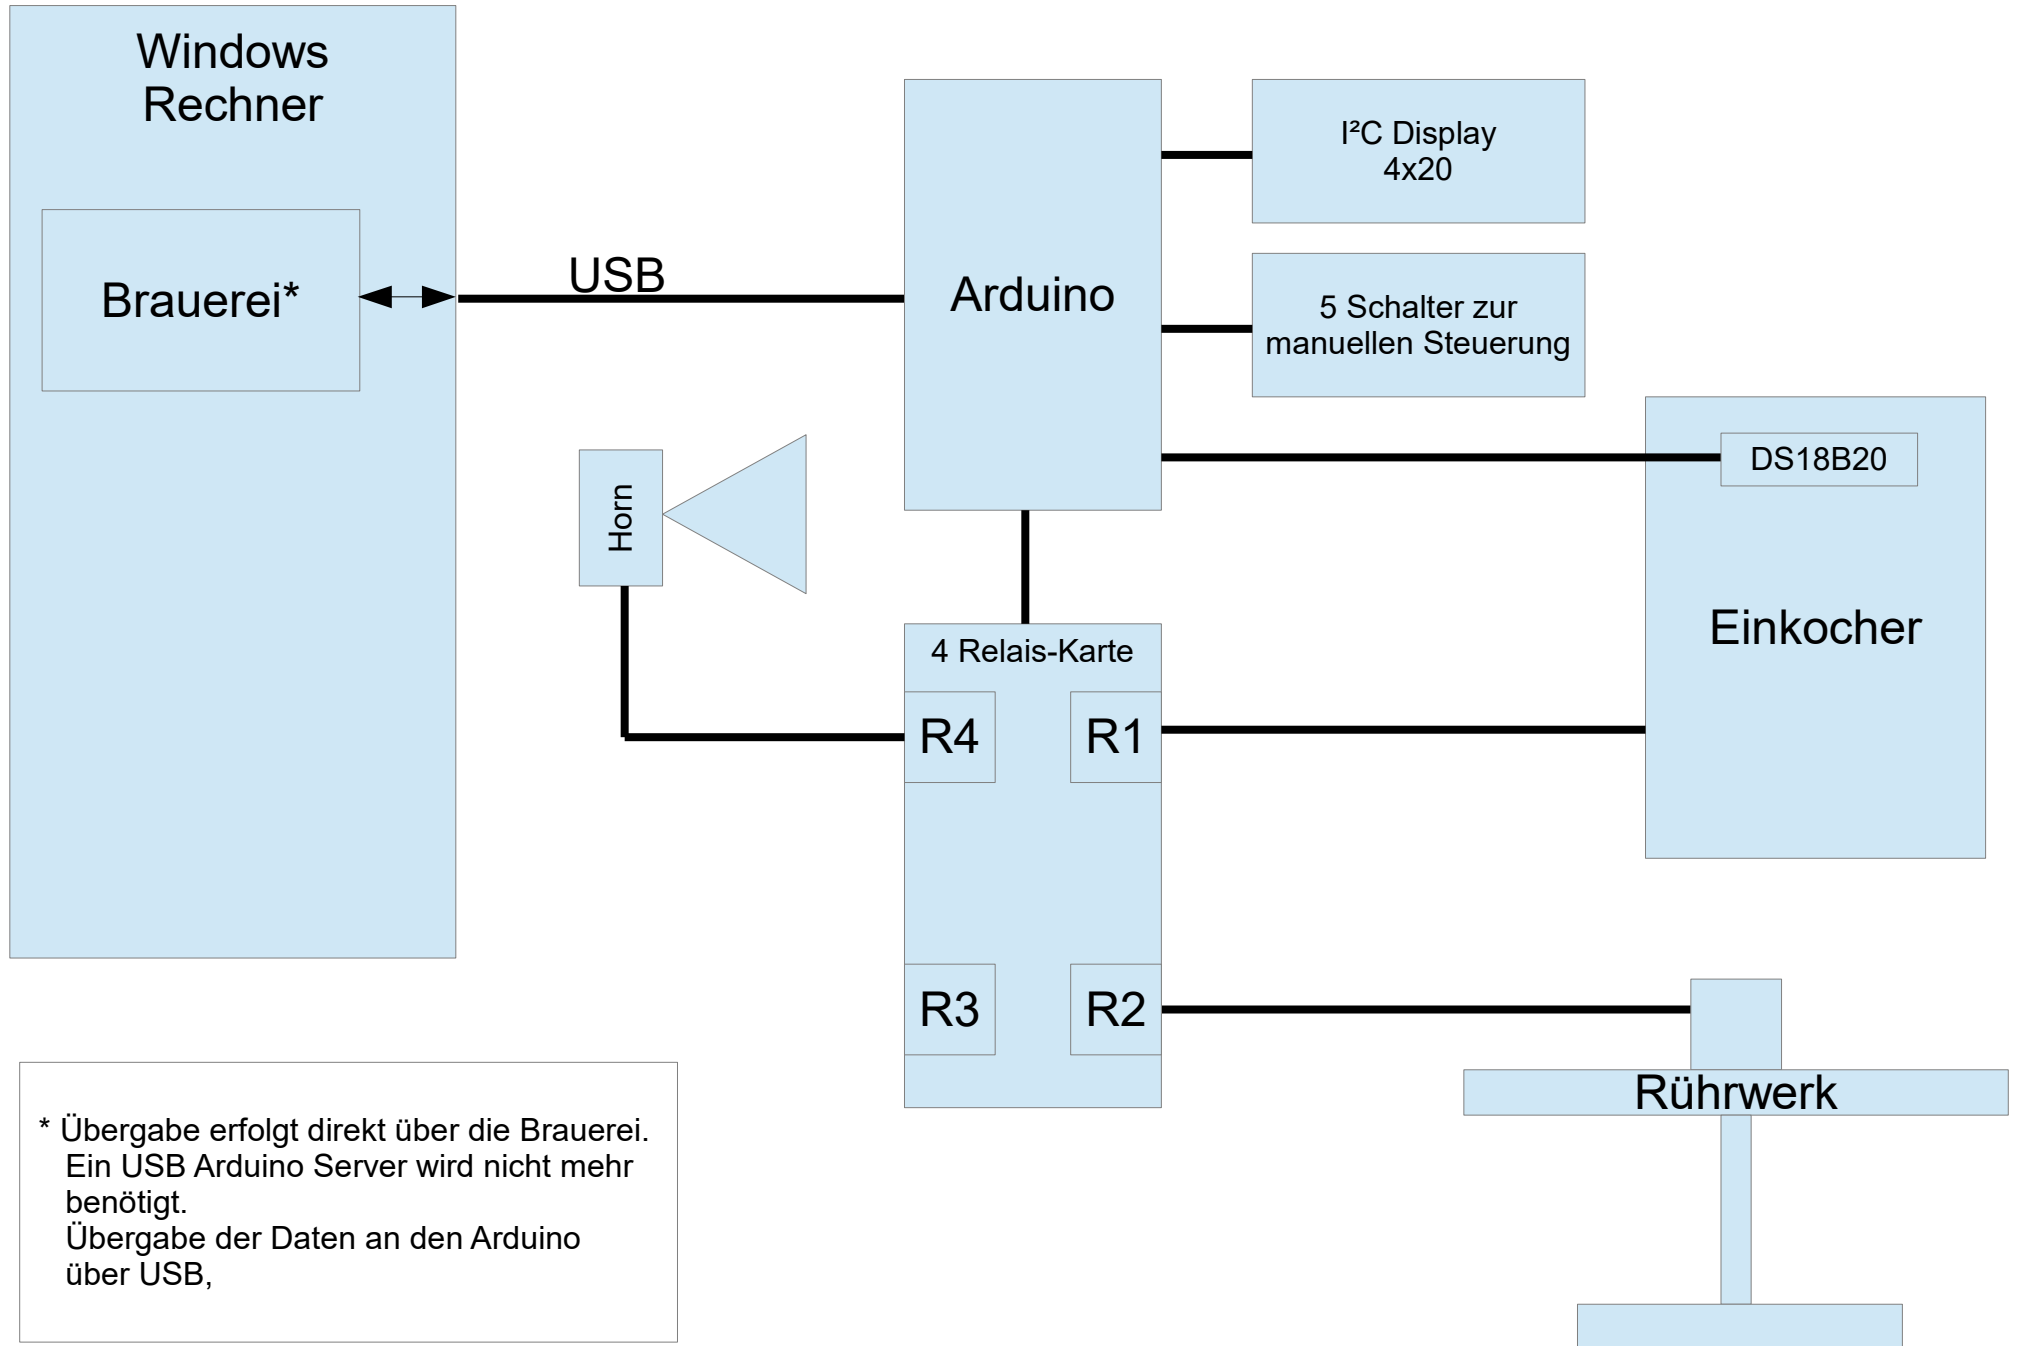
Windows Rechner

Brauerei*

USB

Arduino

I²C Display
4x20

5 Schalter zur manuellen Steuerung

DS18B20

Einkocher

Horn

4 Relais-Karte

R4

R1

R3

R2

Rührwerk

* Übergabe erfolgt direkt über die Brauerei.
Ein USB Arduino Server wird nicht mehr benötigt.
Übergabe der Daten an den Arduino über USB,